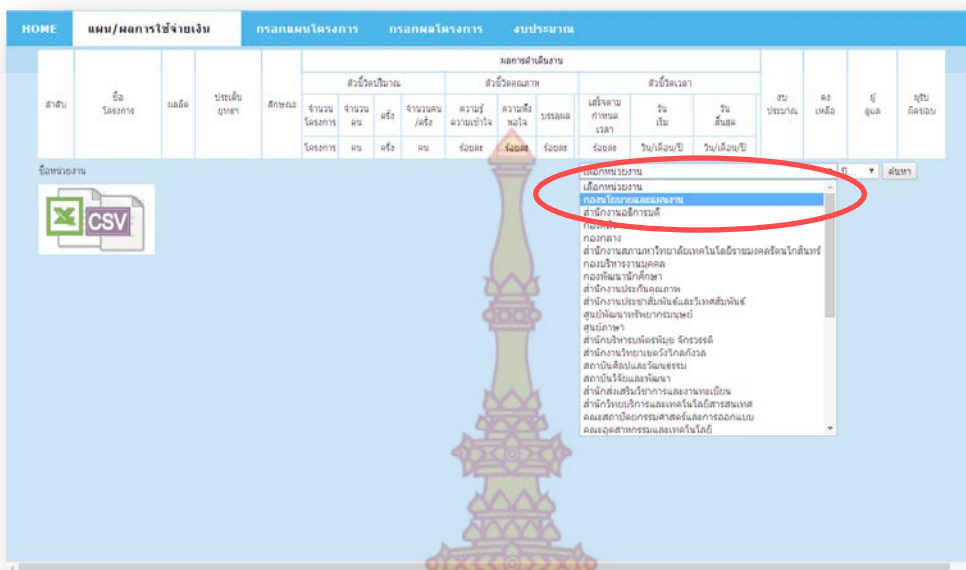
HOME แผน/ผลการใช้จ่ายเงิน กรอกแผนโครงการ กรอกผลโครงการ งบประมาณ

| ลำดับ | ชื่อโครงการ | ผลผลิต | ประเด็นยุทธฯ | ลักษณะ | จำนวนโครงการ | จำนวนคน | ครั้ง | จำนวนคน/ครั้ง | ความรู้ความเข้าใจ | ความพึงพอใจ | บรรลุผล | เสร็จตามกำหนดเวลา | วันเริ่ม | วันสิ้นสุด | งบประมาณ | คงเหลือ | ผู้ดูแล | ผู้รับผิดชอบ |
|---|---|---|---|---|---|---|---|---|---|---|---|---|---|---|---|---|---|---|
| | | | | | โครงการ | คน | ครั้ง | คน | ร้อยละ | ร้อยละ | ร้อยละ | ร้อยละ | วัน/เดือน/ปี | วัน/เดือน/ปี | | | | |

ผลการดำเนินงาน
ตัวชี้วัดปริมาณ
ตัวชี้วัดคุณภาพ
ตัวชี้วัดเวลา

ชื่อหน่วยงาน

CSV

เลือกหน่วยงาน
ปี
ค้นหา

เลือกหน่วยงาน
กองนโยบายและแผนงาน
สำนักงานอธิการบดี
กองคลัง
กองกลาง
สำนักงานสภามหาวิทยาลัยเทคโนโลยีราชมงคลรัตนโกสินทร์
กองบริหารงานบุคคล
กองพัฒนานักศึกษา
สำนักงานประกันคุณภาพ
สำนักงานประชาสัมพันธ์และวิเทศสัมพันธ์
ศูนย์พัฒนาทรัพยากรมนุษย์
ศูนย์ภาษา
สำนักบริหารทรัพย์สินฯ จักรวรรดิ
สำนักงานวิทยาเขตวังไกลกังวล
สถาบันศิลปะและวัฒนธรรม
สถาบันวิจัยและพัฒนา
สำนักส่งเสริมวิชาการและงานทะเบียน
สำนักวิทยบริการและเทคโนโลยีสารสนเทศ
คณะสถาปัตยกรรมศาสตร์และการออกแบบ
คณะอุตสาหกรรมและเทคโนโลยี